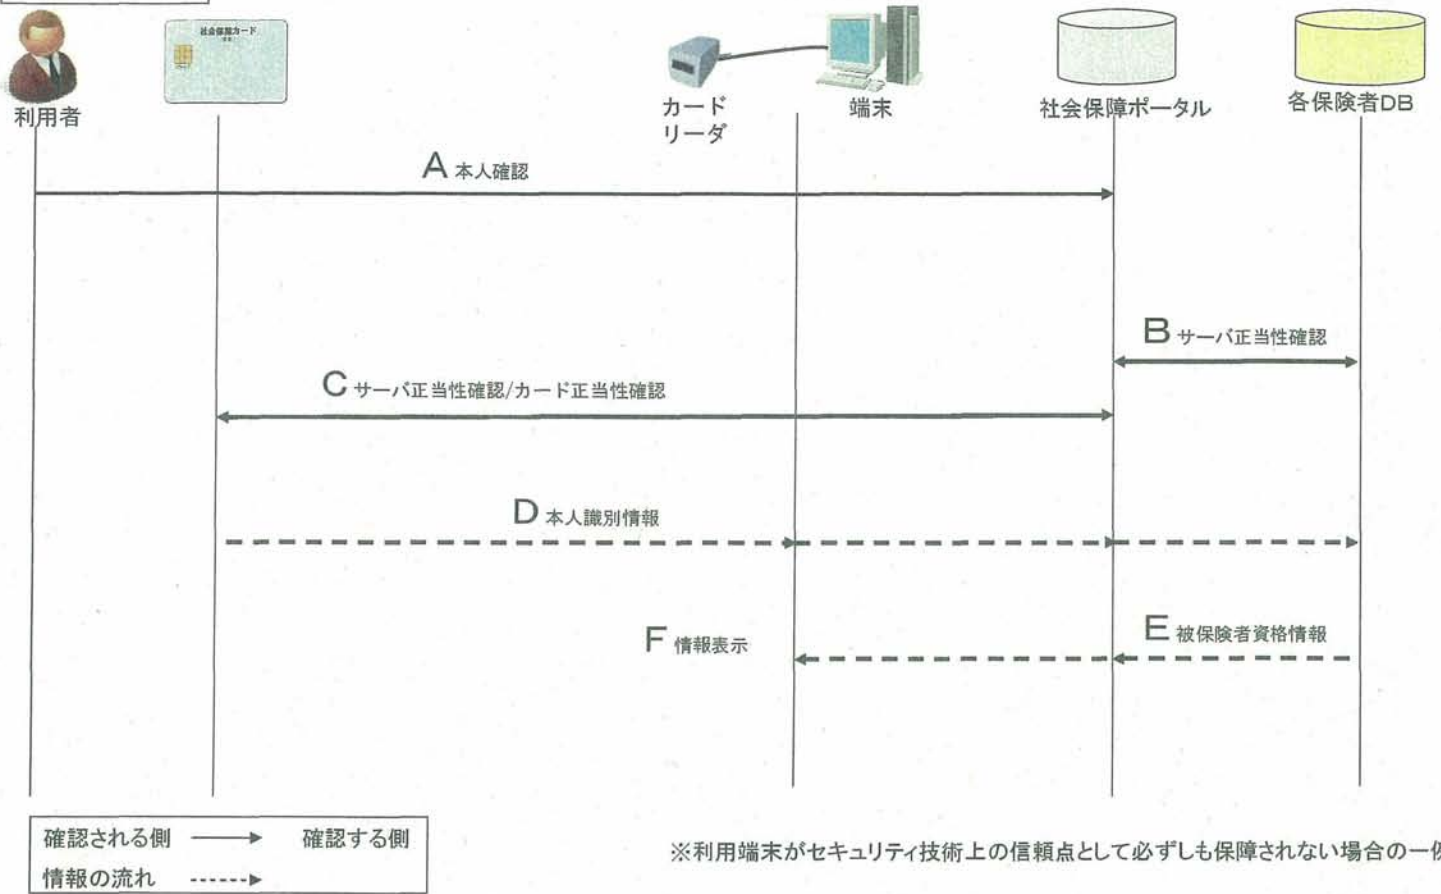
社会保障カード

利用者

カード
リーダ

端末

社会保障ポータル

各保険者DB

A 本人確認

B サーバ正当性確認

C サーバ正当性確認/カード正当性確認

D 本人識別情報

F 情報表示

E 被保険者資格情報

確認される側 → 確認する側
情報の流れ - - - ->

※利用端末がセキュリティ技術上の信頼点として必ずしも保障されない場合の一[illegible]